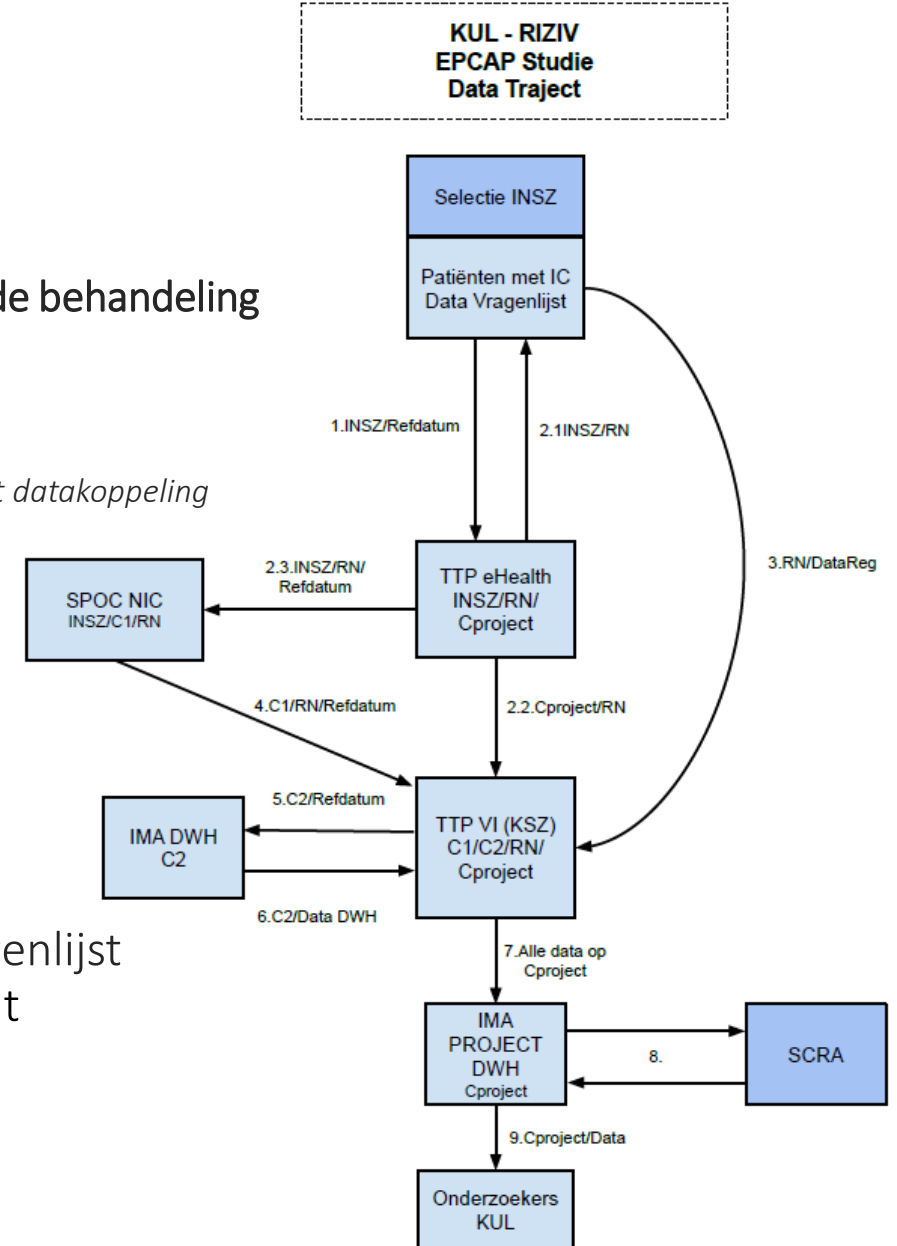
KUL - RIZIV
EPCAP Studie
Data Traject

Selectie INSZ

Patiënten met IC
Data Vragenlijst

de behandeling

1.INSZ/Refdatum

2.1INSZ/RN

t datakoppeling

3.RN/DataReg

2.3.INSZ/RN/
Refdatum

SPOC NIC
INSZ/C1/RN

TTP eHealth
INSZ/RN/
Cproject

4.C1/RN/Refdatum

2.2.Cproject/RN

5.C2/Refdatum

IMA DWH
C2

TTP VI (KSZ)
C1/C2/RN/
Cproject

6.C2/Data DWH

enlijst
t

7.Alle data op
Cproject

IMA
PROJECT
DWH
Cproject

8.

SCRA

9.Cproject/Data

Onderzoekers
KUL